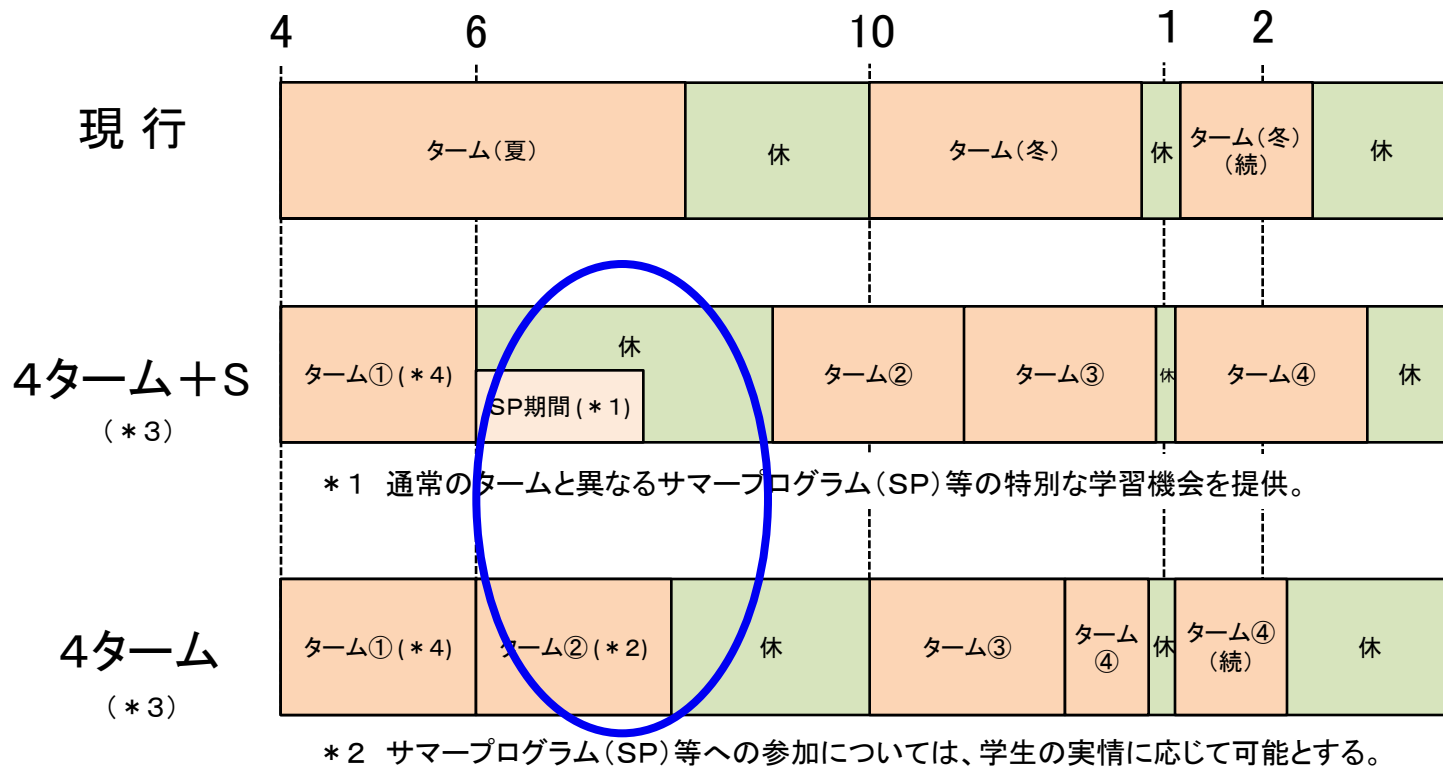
4　6　10　1　2

現 行

ターム（夏）　休　ターム（冬）　休　ターム（冬）（続）　休

4ターム＋S
（＊3）

ターム①（＊4）　休　SP期間（＊1）　ターム②　ターム③　休　ターム④　休

＊1　通常のタームと異なるサマープログラム（SP）等の特別な学習機会を提供。

4ターム
（＊3）

ターム①（＊4）　ターム②（＊2）　休　ターム③　ターム④　休　ターム④（続）　休

＊2　サマープログラム（SP）等への参加については、学生の実情に応じて可能とする。